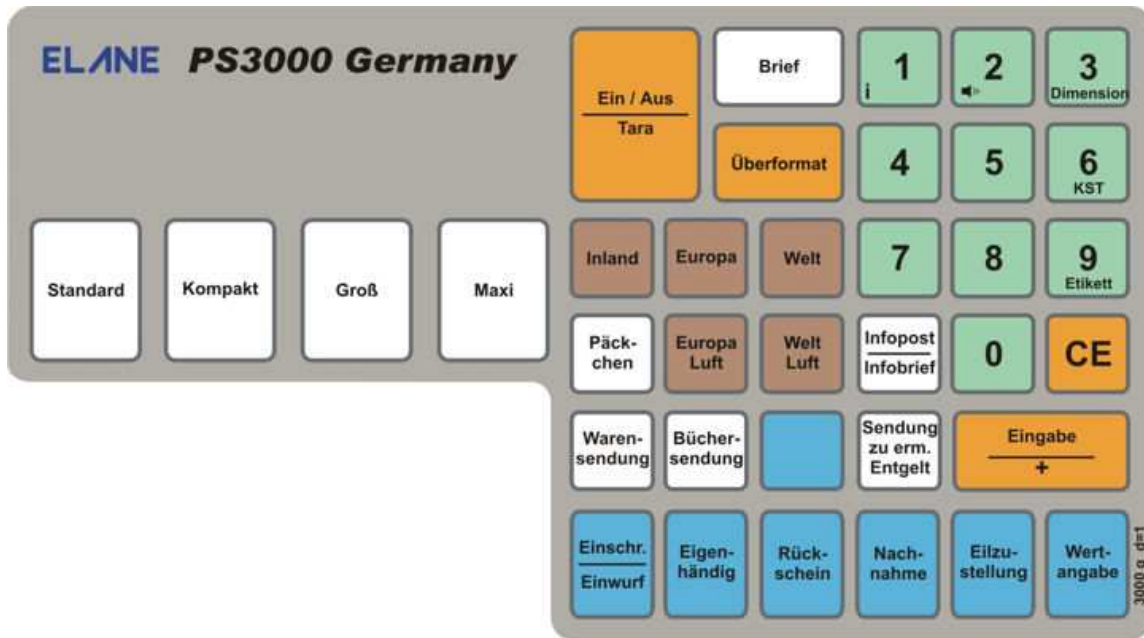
ELANE PS3000 Germany

Standard

Kompakt

Groß

Maxi

Ein / Aus
Tara

Brief

Überformat

1
i

2
◄

3
Dimension

4

5

6
KST

Inland

Europa

Welt

7

8

9
Etikett

Päckchen

Europa Luft

Welt Luft

Infopost
Infobrief

0

CE

Warensendung

Büchersendung

Sendung zu erm. Entgelt

Eingabe
+

Einschr.
Einwurf

Eigenhändig

Rückschein

Nachnahme

Eilzustellung

Wertangabe

3000 g d=1